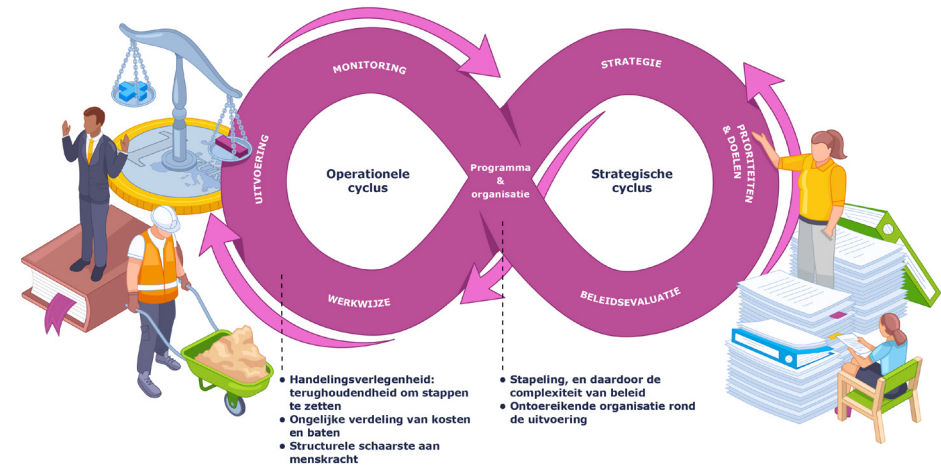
MONITORING

STRATEGIE

UITVOERING

PRIORITEITEN & DOELEN

Operationele cyclus

Programma & organisatie

Strategische cyclus

WERKWIJZE

BELEIDSEVALUATIE

• Handelingsverlegenheid: terughoudendheid om stappen te zetten
• Ongelijke verdeling van kosten en baten
• Structurele schaarste aan menskracht

• Stapeling, en daardoor de complexiteit van beleid
• Ontoereikende organisatie rond de uitvoering